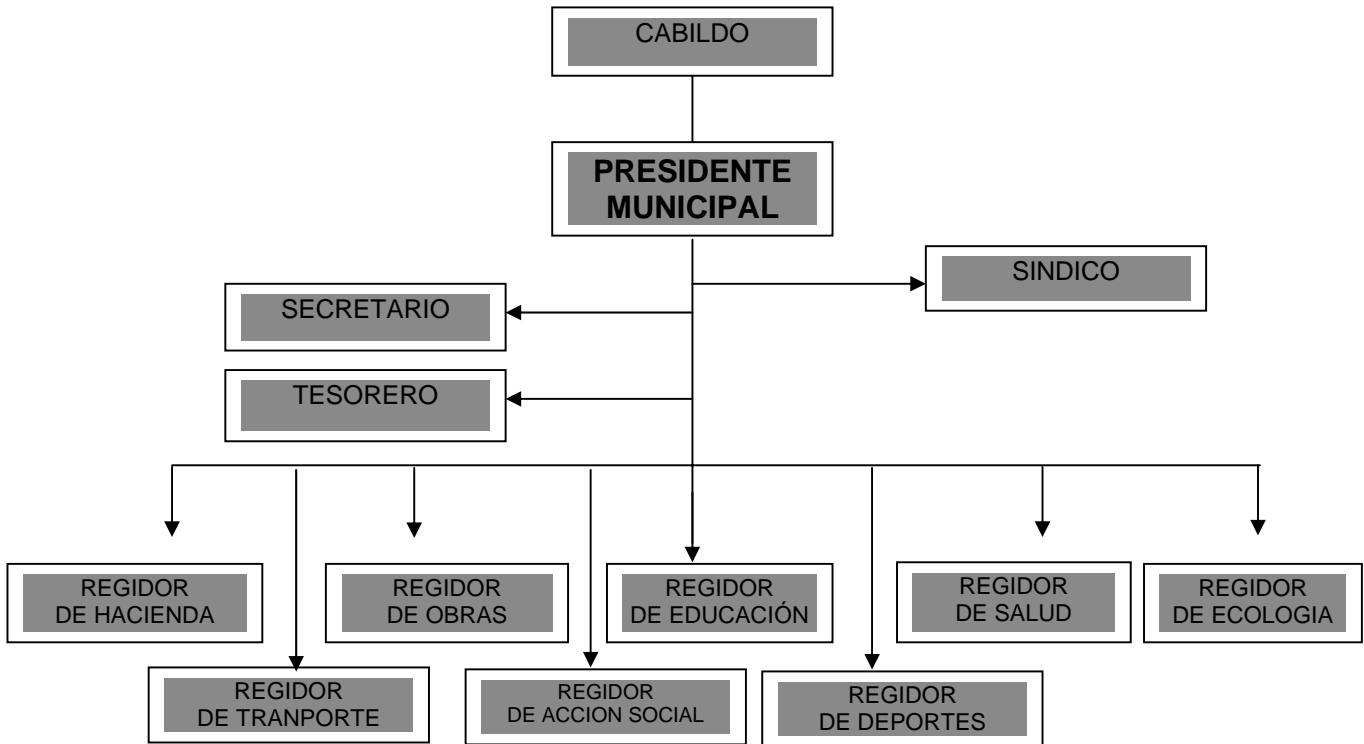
CABILDO

PRESIDENTE MUNICIPAL

SINDICO

SECRETARIO

TESORERO

REGIDOR DE HACIENDA

REGIDOR DE OBRAS

REGIDOR DE EDUCACIÓN

REGIDOR DE SALUD

REGIDOR DE ECOLOGIA

REGIDOR DE TRANPORTE

REGIDOR DE ACCION SOCIAL

REGIDOR DE DEPORTES